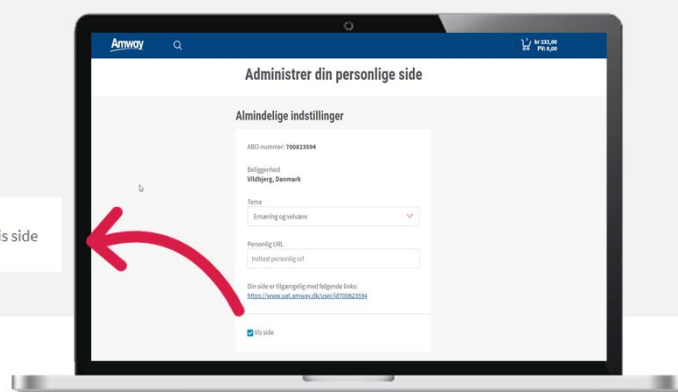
Amway

kr 232,00
PV: 0,00

Administrer din personlige side

Almindelige indstillinger

ABO-nummer: 700823594

Beliggenhed
Vildbjerg, Danmark

Tema
Ernæring og velvære

Personlig URL
Indtast personlig url

Din side er tilgængelig med følgende links:
https://www.uat.amway.dk/user?id700823594

Vis side

is side